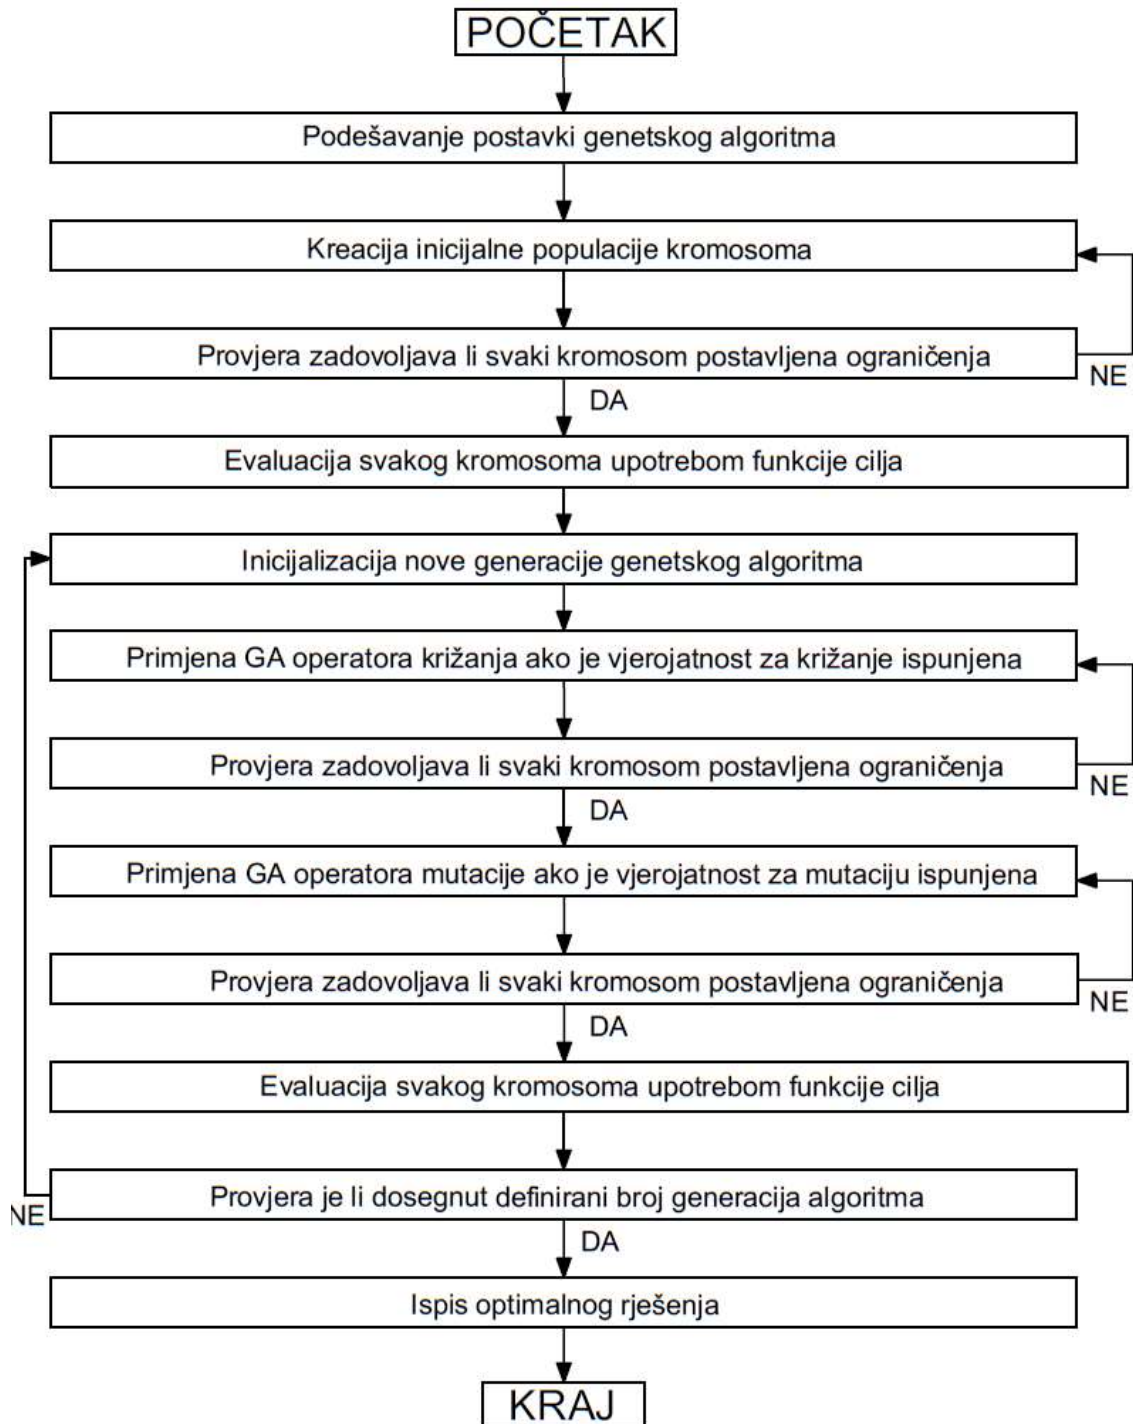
POČETAK

Podešavanje postavki genetskog algoritma

Kreacija inicijalne populacije kromosoma

Provjera zadovoljava li svaki kromosom postavljena ograničenja

NE

DA

Evaluacija svakog kromosoma upotrebom funkcije cilja

Inicijalizacija nove generacije genetskog algoritma

Primjena GA operatora križanja ako je vjerojatnost za križanje ispunjena

Provjera zadovoljava li svaki kromosom postavljena ograničenja

NE

DA

Primjena GA operatora mutacije ako je vjerojatnost za mutaciju ispunjena

Provjera zadovoljava li svaki kromosom postavljena ograničenja

NE

DA

Evaluacija svakog kromosoma upotrebom funkcije cilja

Provjera je li dosegnut definirani broj generacija algoritma

NE

DA

Ispis optimalnog rješenja

KRAJ